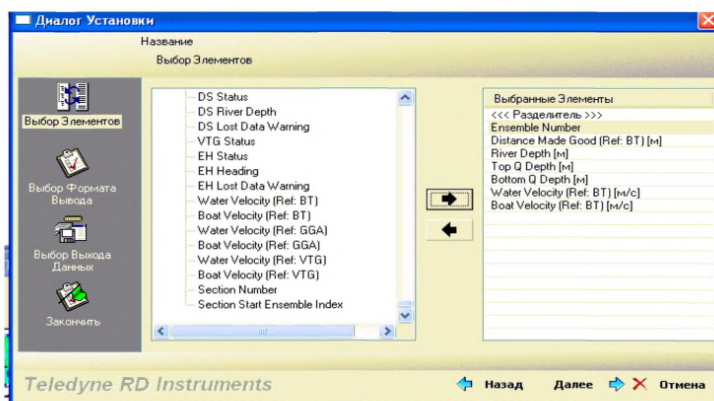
Диалог Установки

Название

Выбор Элементов

Выбор Элементов

Выбор Формата Вывода

Выбор Выхода Данных

Закончить

DS Status
DS River Depth
DS Lost Data Warning
VTG Status
EH Status
EH Heading
EH Lost Data Warning
Water Velocity (Ref: BT)
Boat Velocity (Ref: BT)
Water Velocity (Ref: GGA)
Boat Velocity (Ref: GGA)
Water Velocity (Ref: VTG)
Boat Velocity (Ref: VTG)
Section Number
Section Start Ensemble Index

Выбранные Элементы
<<< Разделитель >>>
Ensemble Number
Distance Made Good (Ref: BT) [м]
River Depth [м]
Top Q Depth [м]
Bottom Q Depth [м]
Water Velocity (Ref: BT) [м/с]
Boat Velocity (Ref: BT) [м/с]

Teledyne RD Instruments

Назад

Далее

Отмена